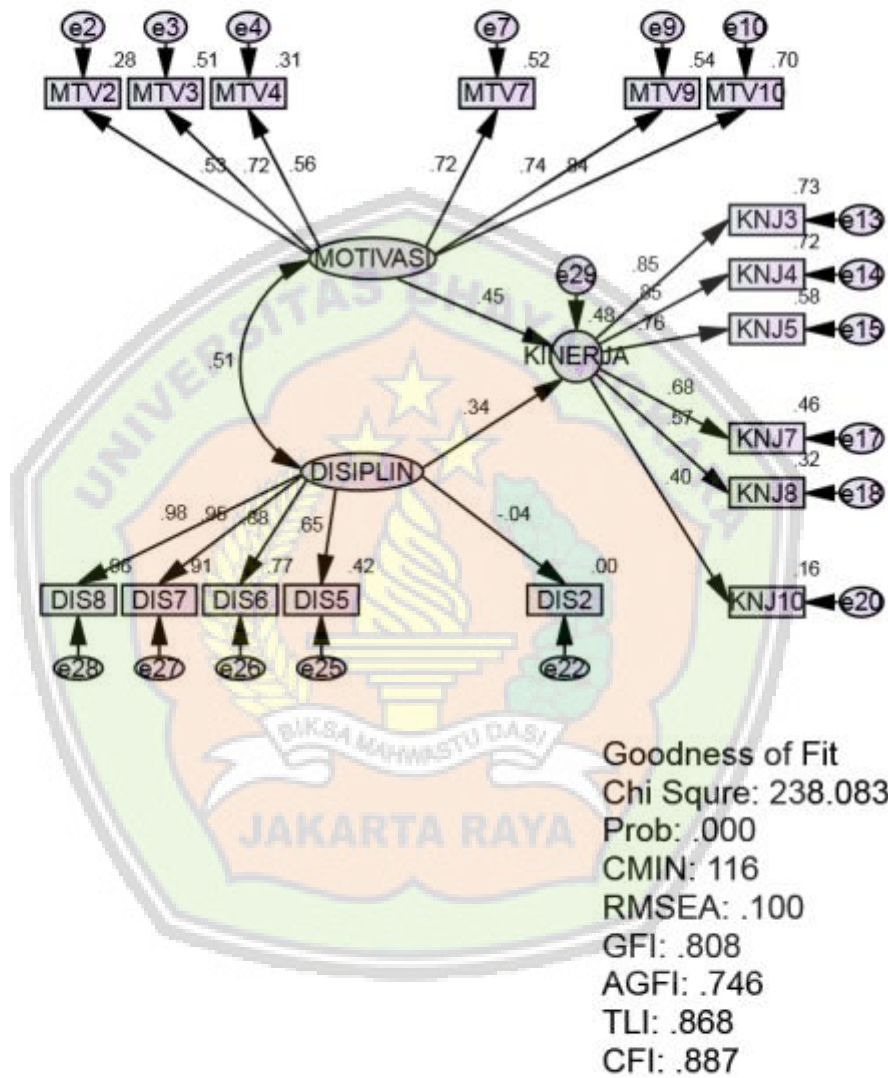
e2 e3 e4 e7 e9 e10
.28 .51 .31 .52 .54 .70
MTV2 MTV3 MTV4 MTV7 MTV9 MTV10
.53 .72 .56 .72 .74 .84
MOTIVASI
.73
KNJ3 e13
.85 .72
e29
KNJ4 e14
.85 .58
.48
.45
.76
KNJ5 e15
KINERJA
.51
.68 .46
.34
KNJ7 e17
.67 .32
DISIPLIN
KNJ8 e18
.40
.98 .95 .88 .65 -.04
.16
.96 .91 .77 .42 .00
KNJ10 e20
DIS8 DIS7 DIS6 DIS5 DIS2
e28 e27 e26 e25 e22

BIKSA MAHWASTU DASI
JAKARTA RAYA
UNIVERSITAS BHAYANGKARA

Goodness of Fit
Chi Squre: 238.083
Prob: .000
CMIN: 116
RMSEA: .100
GFI: .808
AGFI: .746
TLI: .868
CFI: .887